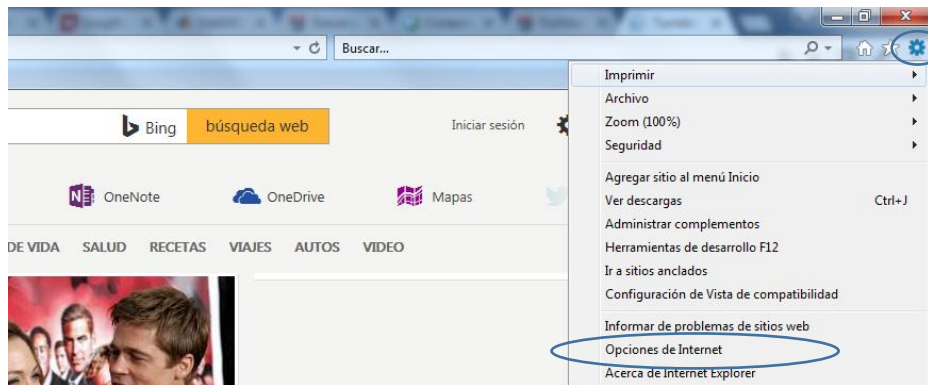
Buscar...

Bing búsqueda web

Iniciar sesión

OneNote OneDrive Mapas

DE VIDA SALUD RECETAS VIAJES AUTOS VIDEO

Imprimir
Archivo
Zoom (100%)
Seguridad
Agregar sitio al menú Inicio
Ver descargas Ctrl+J
Administrar complementos
Herramientas de desarrollo F12
Ir a sitios anclados
Configuración de Vista de compatibilidad
Informar de problemas de sitios web
Opciones de Internet
Acerca de Internet Explorer